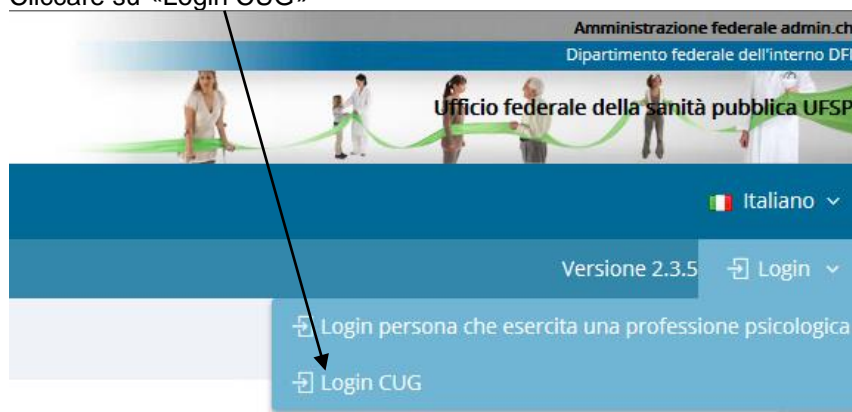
Cliccare su «Login CUG»

Amministrazione federale admin.ch

Dipartimento federale dell'interno DFI

Ufficio federale della sanità pubblica UFSP

Italiano

Versione 2.3.5

Login

Login persona che esercita una professione psicologica

Login CUG